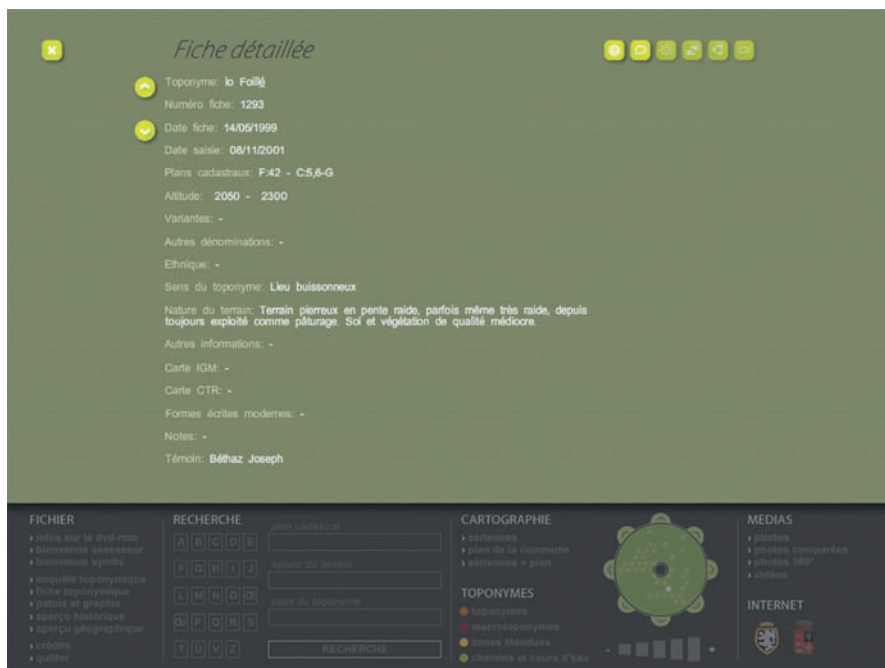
Fiche détaillée

Toponyme: lo Foillé

Numéro fiche: 1293

Date fiche: 14/05/1999

Date saisie: 08/11/2001

Plans cadastraux: F:42 - C:5,6-G

Altitude: 2050 - 2300

Variantes: -

Autres dénominations: -

Ethnique: -

Sens du toponyme: Lieu buissonneux

Nature du terrain: Terrain pierreux en pente raide, parfois même très raide, depuis toujours exploité comme pâturage. Sol et végétation de qualité médiocre.

Autres informations: -

Carte IGM: -

Carte CTR: -

Formes écrites modernes: -

Notes: -

Témoin: Béthaz Joseph

FICHIER
› infos sur le dvd-rom
› bienvenue assesseur
› bienvenue syndic
› enquête toponymique
› fiche toponymique
› patois et graphie
› aperçu historique
› aperçu géographique
› crédits
› quitter

RECHERCHE
A B C D E
F G H I J
L M N O Œ
Ü P Q R S
T U V Z
plan cadastral
nature du terrain
sens du toponyme
RECHERCHE

CARTOGRAPHIE
› aériennes
› plan de la commune
› aériennes + plan

TOPONYMES
toponymes
microtoponymes
zones étendues
chemins et cours d'eau

MEDIAS
› photos
› photos comparées
› photos 360°
› vidéos

INTERNET